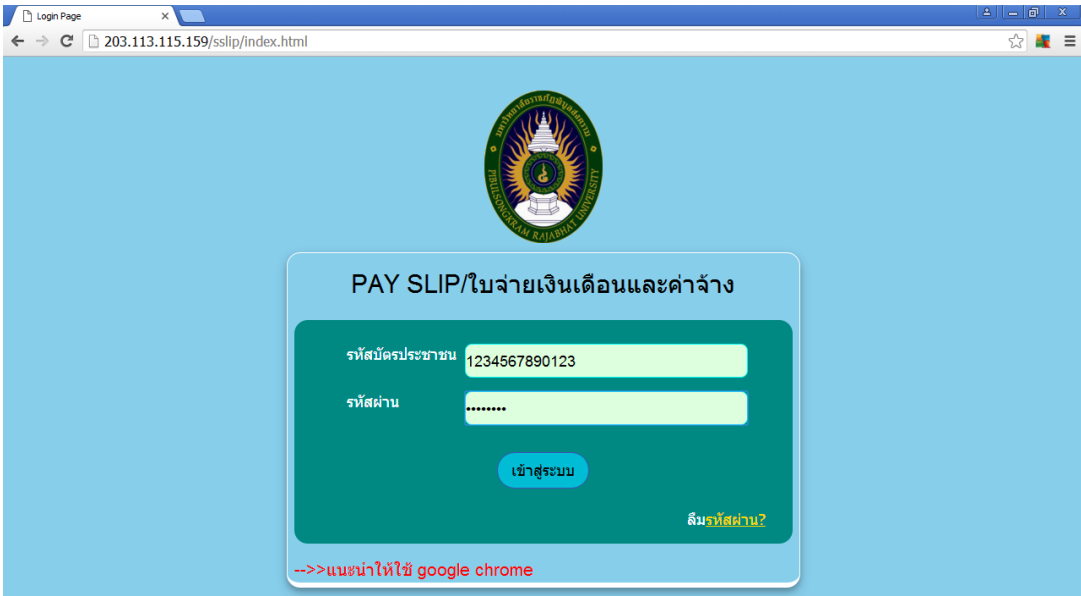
Login Page

203.113.115.159/sslip/index.html

มหาวิทยาลัยราชภัฏพิบูลสงคราม
PIBULSONGKRAM RAJABHAT UNIVERSITY

PAY SLIP/ใบจ่ายเงินเดือนและค่าจ้าง

รหัสบัตรประชาชน 1234567890123

รหัสผ่าน ••••••••

เข้าสู่ระบบ

ลืมรหัสผ่าน?

-->>แนะนำให้ใช้ google chrome